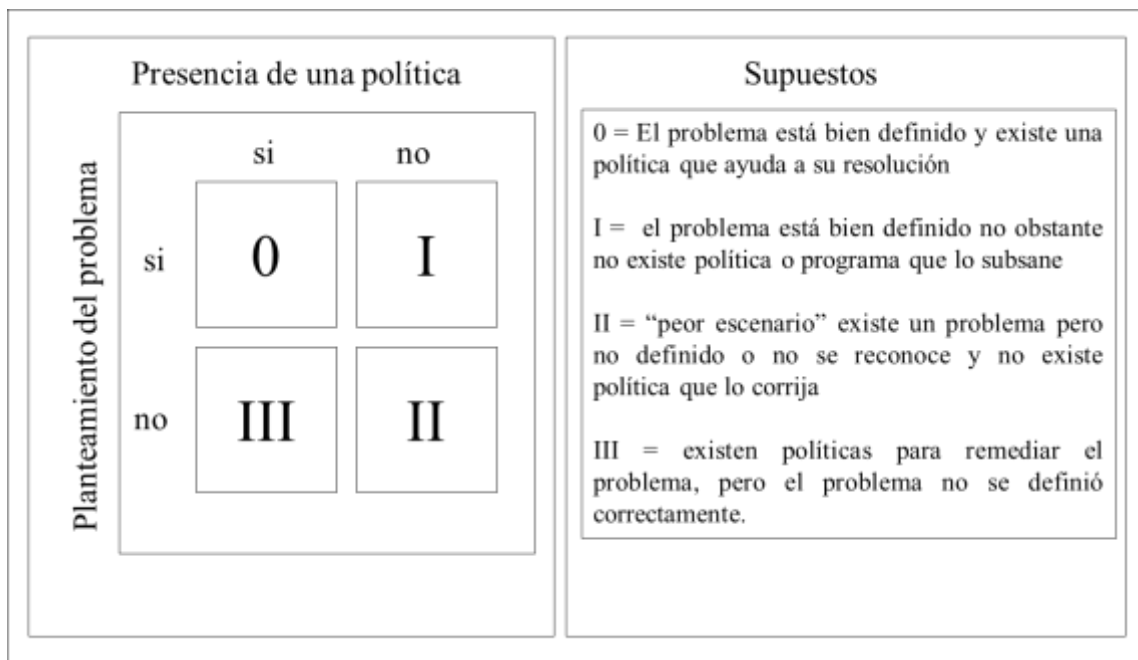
Presencia de una política

Planteamiento del problema

|  | si | no |
|---|---|---|
| si | 0 | I |
| no | III | II |

Supuestos

0 = El problema está bien definido y existe una política que ayuda a su resolución

I = el problema está bien definido no obstante no existe política o programa que lo subsane

II = “peor escenario” existe un problema pero no definido o no se reconoce y no existe política que lo corrija

III = existen políticas para remediar el problema, pero el problema no se definió correctamente.